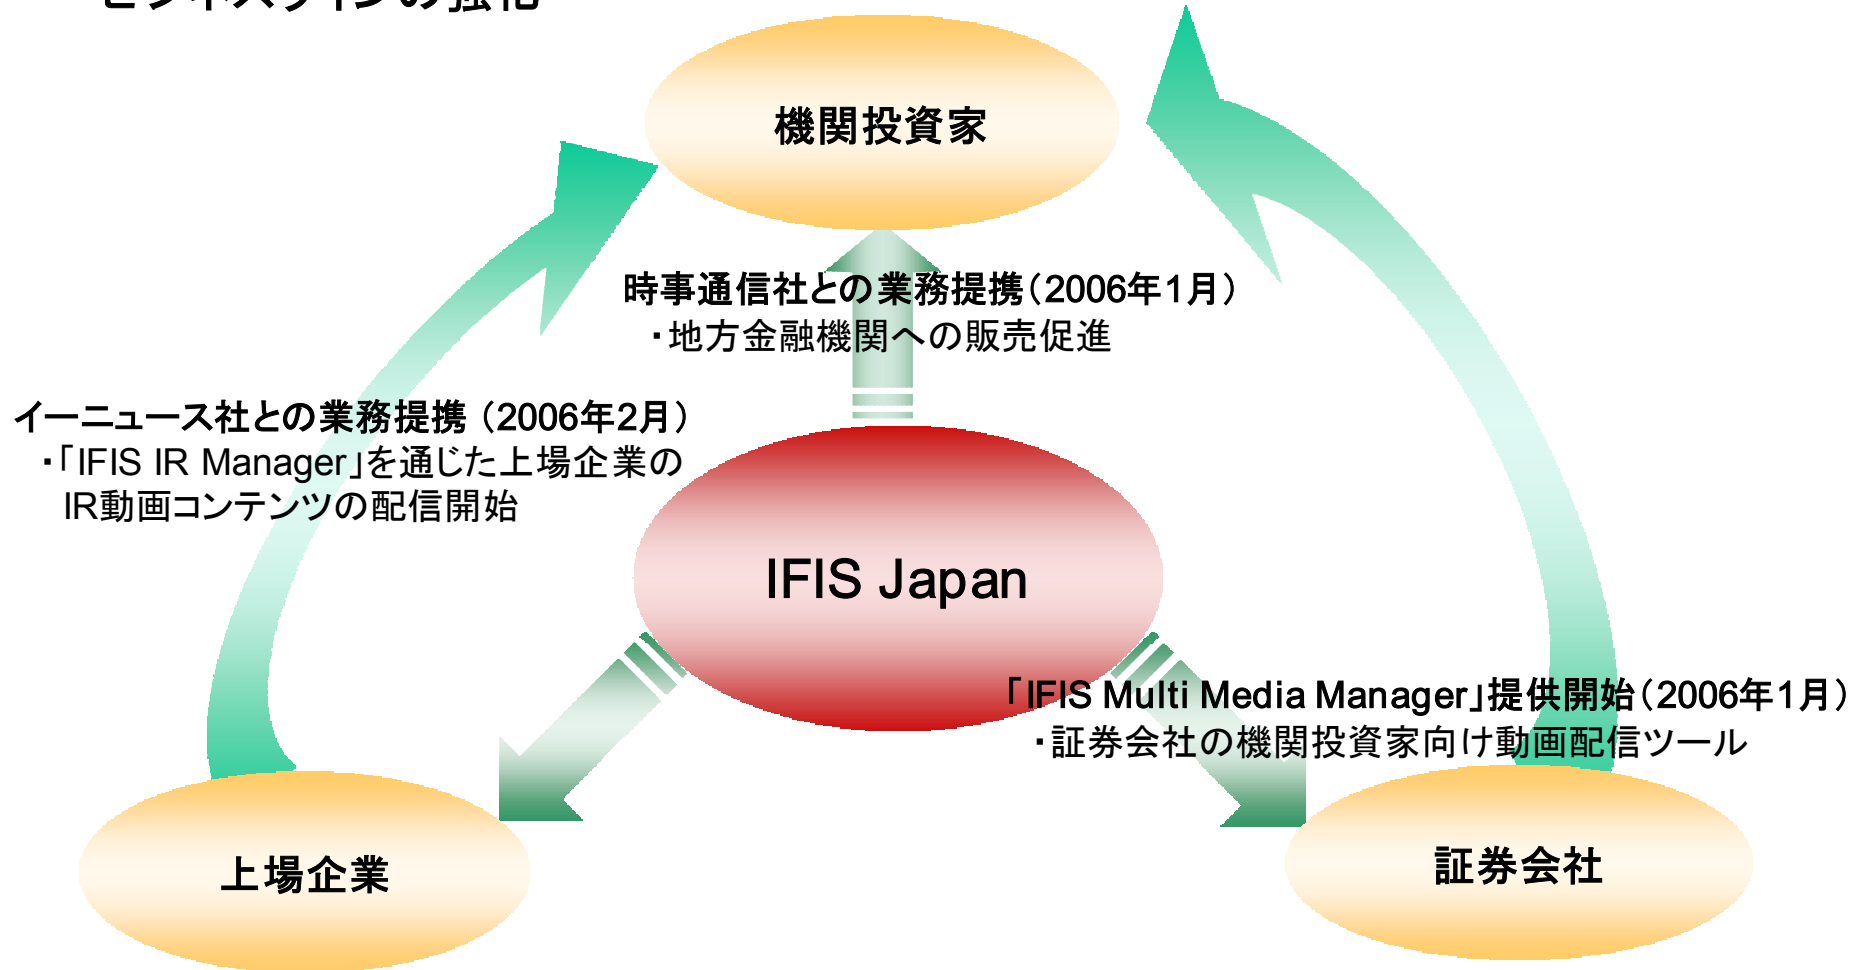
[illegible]

機関投資家

時事通信社との業務提携（2006年1月）
・地方金融機関への販売促進

イーニュース社との業務提携（2006年2月）
・「IFIS IR Manager」を通じた上場企業のIR動画コンテンツの配信開始

IFIS Japan

「IFIS Multi Media Manager」提供開始（2006年1月）
・証券会社の機関投資家向け動画配信ツール

上場企業

証券会社